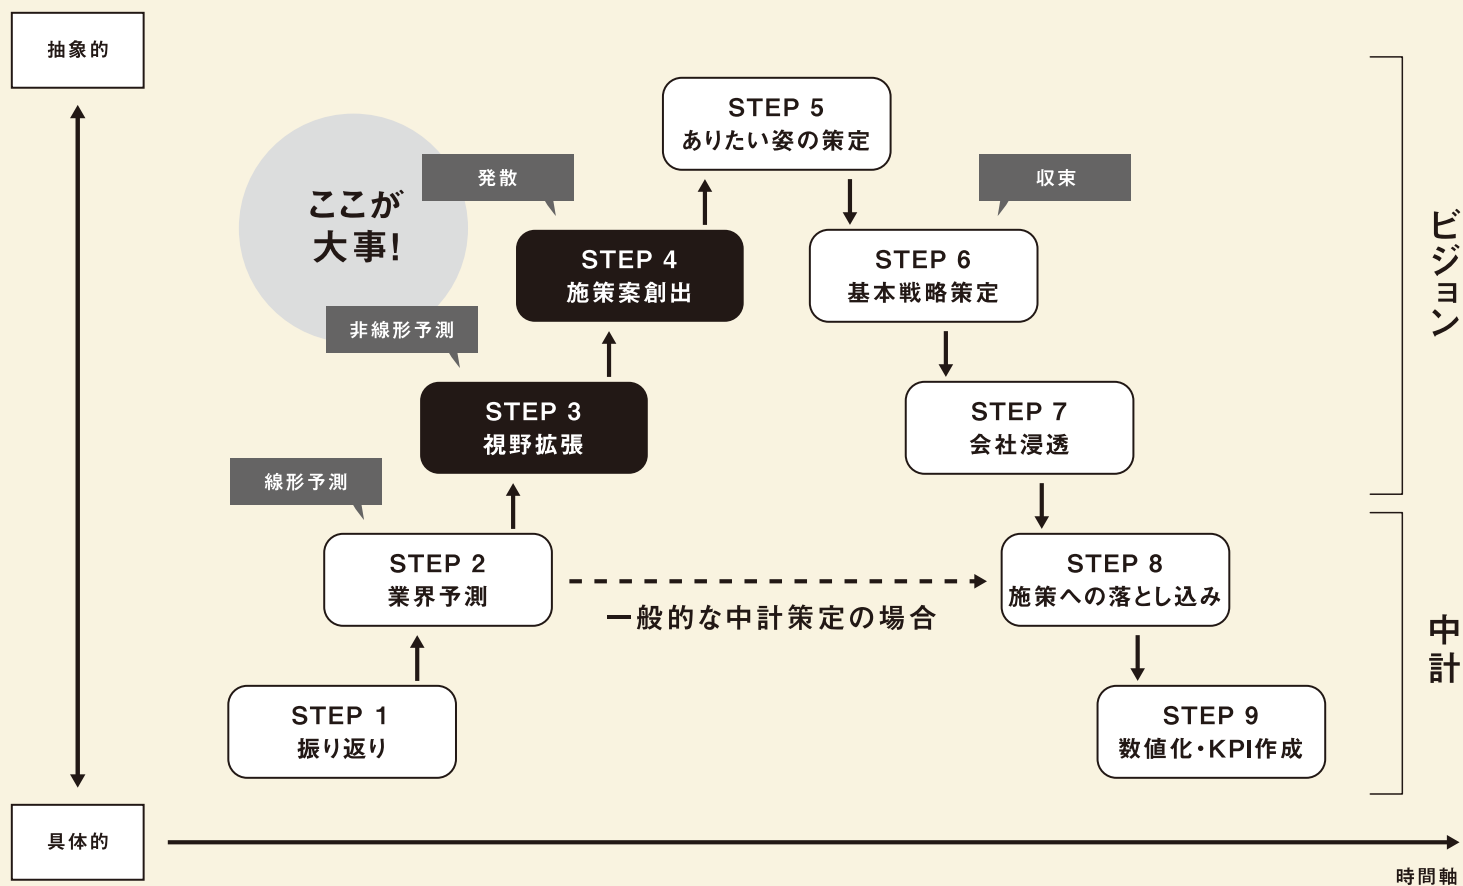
抽象的

STEP 5
ありたい姿の策定

ここが大事!

発散

収束

STEP 4
施策案創出

STEP 6
基本戦略策定

非線形予測

STEP 3
視野拡張

STEP 7
会社浸透

ビジョン

線形予測

STEP 2
業界予測

一般的な中計策定の場合

STEP 8
施策への落とし込み

中計

STEP 1
振り返り

STEP 9
数値化・KPI作成

具体的

時間軸